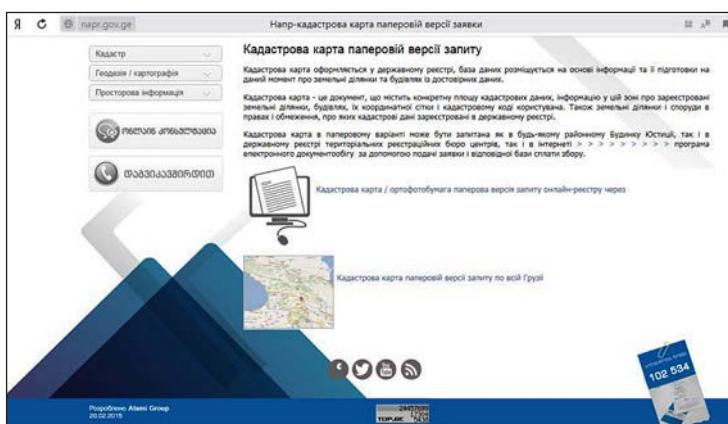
Я napr.gov.ge Напр-кадастрова карта паперовій версії заявки

Кадастр

Геодезія / картографія

Просторова інформація

ონლაინ კონსულტაცია

დაგვიკავშირდით

Кадастрова карта паперовій версії запиту

Кадастрова карта оформляється у державному реєстрі, база даних розміщується на основі інформації та її підготовки на даний момент про земельні ділянки та будівлях із достовірних даних.

Кадастрова карта - це документ, що містить конкретну площу кадастрових даних, інформацію у цій зоні про зареєстровані земельні ділянки, будівлях, їх координатної сітки і кадастровому коді користувача. Також земельні ділянки і споруди в правах і обмеження, про яких кадастрові дані зареєстровані в державному реєстрі.

Кадастрова карта в паперовому варіанті може бути запитана як в будь-якому районному Будинку Юстиції, так і в державному реєстрі територіальних реєстраційних бюро центрів, так і в інтернеті > > > > > > > > > програма електронного документообігу за допомогою подачі заявки і відповідної бази сплати збору.

Кадастрова карта / ортофотобумага паперова версія запиту онлайн-реєстру через

Кадастрова карта паперової версії запиту по всій Грузії

102 534

Розроблено Alami Group
20.02.2015

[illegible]